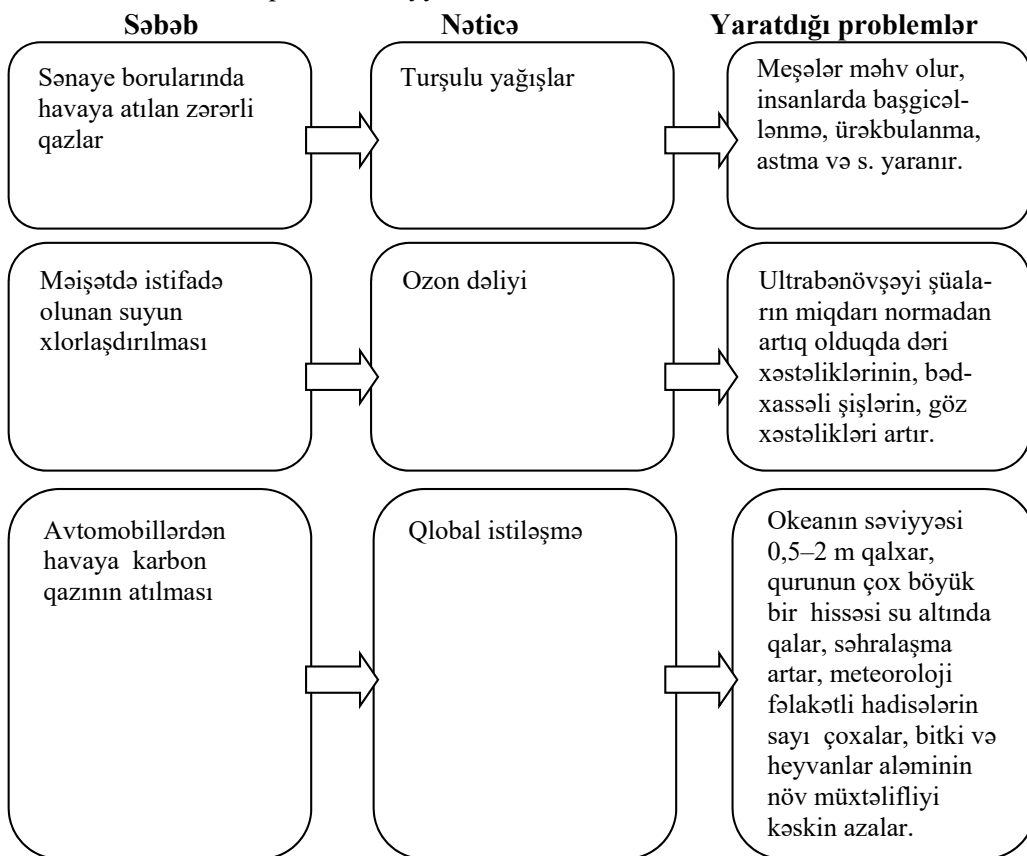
| Səbəb | Nəticə | Yaratdığı problemlər |
|---|---|---|
| Sənaye borularında havaya atılan zərərli qazlar | Turşulu yağışlar | Meşələr məhv olur, insanlarda başgicəllənmə, ürəkbulanma, astma və s. yaranır. |
| Məişətdə istifadə olunan suyun xlorlaşdırılması | Ozon dəliyi | Ultrabənövşəyi şüaların miqdarı normadan artıq olduqda dəri xəstəliklərinin, bədxassəli şişlərin, göz xəstəlikləri artır. |
| Avtomobillərdən havaya karbon qazının atılması | Qlobal istiləşmə | Okeanın səviyyəsi 0,5–2 m qalxar, qurunun çox böyük bir hissəsi su altında qalar, səhralaşma artar, meteoroloji fəlakətli hadisələrin sayı çoxalar, bitki və heyvanlar aləminin növ müxtəlifliyi kəskin azalar. |